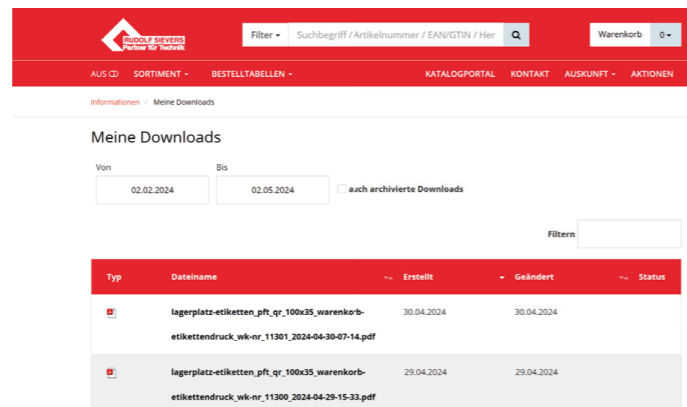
RUDOLF SIEVERS
Partner für Technik

Filter ▾ Suchbegriff / Artikelnummer / EAN/GTIN / Her

Warenkorb 0 ▾

AUS
SORTIMENT ▾
BESTELLTABELLEN ▾
KATALOGPORTAL
KONTAKT
AUSKUNFT ▾
AKTIONEN

Informationen / Meine Downloads

Meine Downloads

Von
02.02.2024

Bis
02.05.2024

auch archivierte Downloads

Filtern

| Typ | Dateiname | Erstellt | Geändert | Status |
|---|---|---|---|---|
| | lagerplatz-etiketten_pft_qr_100x35_warenkorb-etikettendruck_wk-nr_11301_2024-04-30-07-14.pdf | 30.04.2024 | 30.04.2024 | |
| | lagerplatz-etiketten_pft_qr_100x35_warenkorb-etikettendruck_wk-nr_11300_2024-04-29-15-33.pdf | 29.04.2024 | 29.04.2024 | |